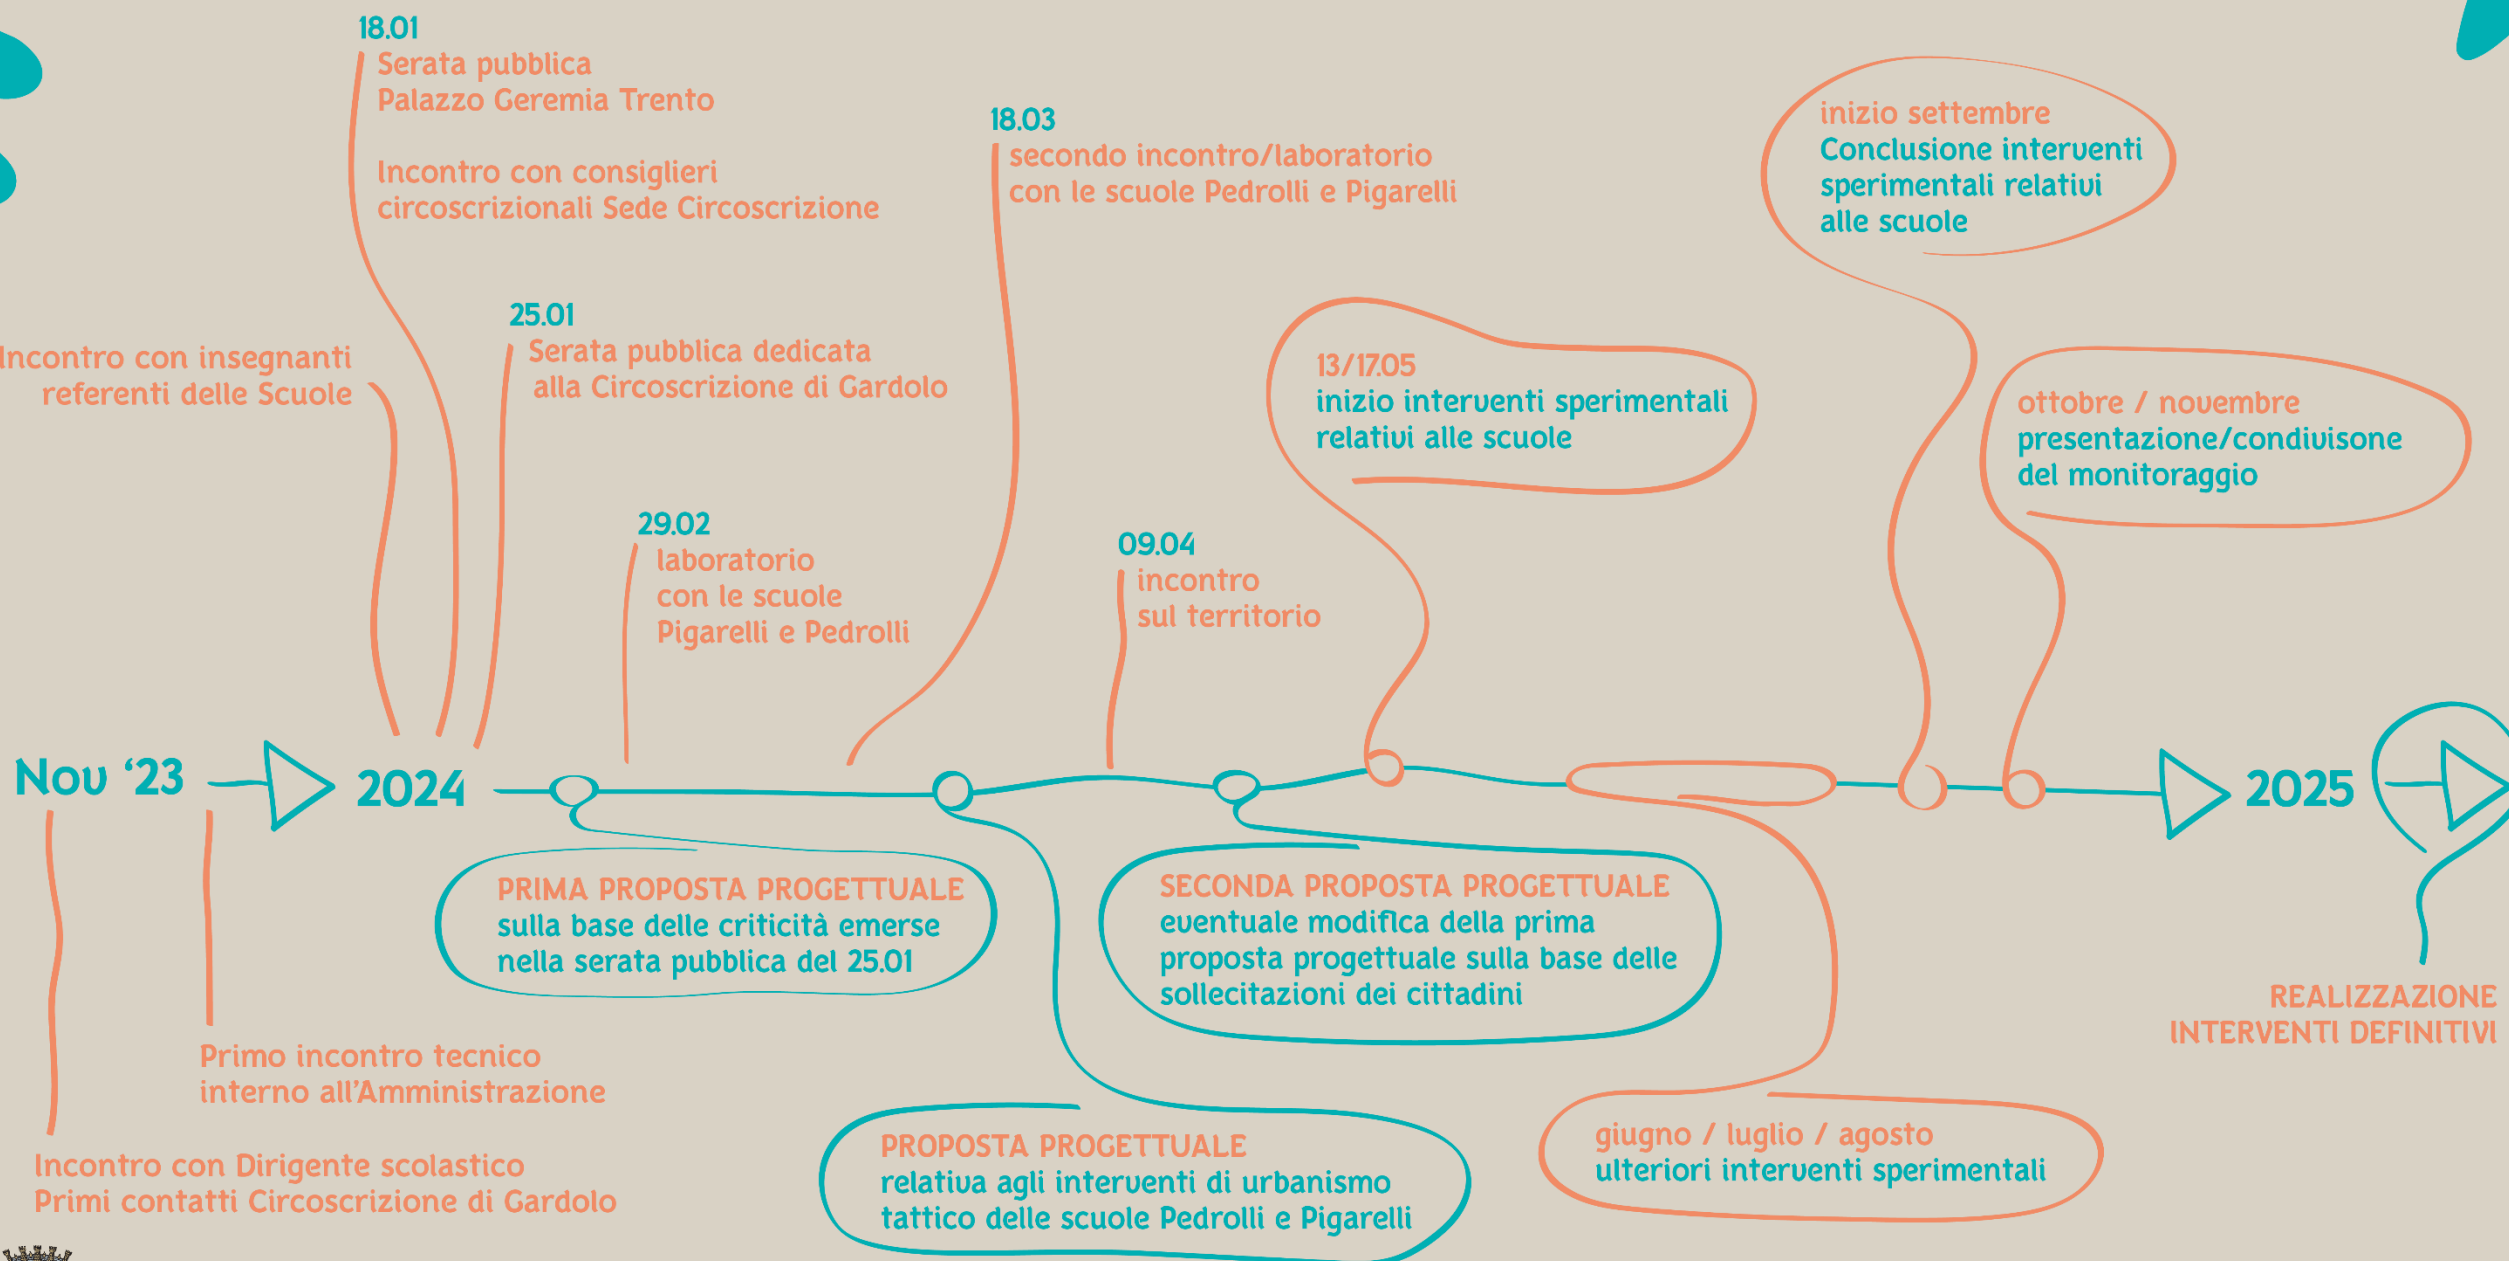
18.01
Serata pubblica
Palazzo Geremia Trento

Incontro con consiglieri circoscrizionali Sede Circoscrizione

18.03
secondo incontro/laboratorio con le scuole Pedrolli e Pigarelli

inizio settembre
Conclusione interventi sperimentali relativi alle scuole

Incontro con insegnanti referenti delle Scuole

25.01
Serata pubblica dedicata alla Circoscrizione di Gardolo

13/17.05
inizio interventi sperimentali relativi alle scuole

ottobre / novembre
presentazione/condivisone del monitoraggio

29.02
laboratorio con le scuole Pigarelli e Pedrolli

09.04
incontro sul territorio

Nov '23

2024

2025

PRIMA PROPOSTA PROGETTUALE
sulla base delle criticità emerse nella serata pubblica del 25.01

SECONDA PROPOSTA PROGETTUALE
eventuale modifica della prima proposta progettuale sulla base delle sollecitazioni dei cittadini

REALIZZAZIONE INTERVENTI DEFINITIVI

Primo incontro tecnico interno all'Amministrazione

PROPOSTA PROGETTUALE
relativa agli interventi di urbanismo tattico delle scuole Pedrolli e Pigarelli

giugno / luglio / agosto
ulteriori interventi sperimentali

Incontro con Dirigente scolastico
Primi contatti Circoscrizione di Gardolo